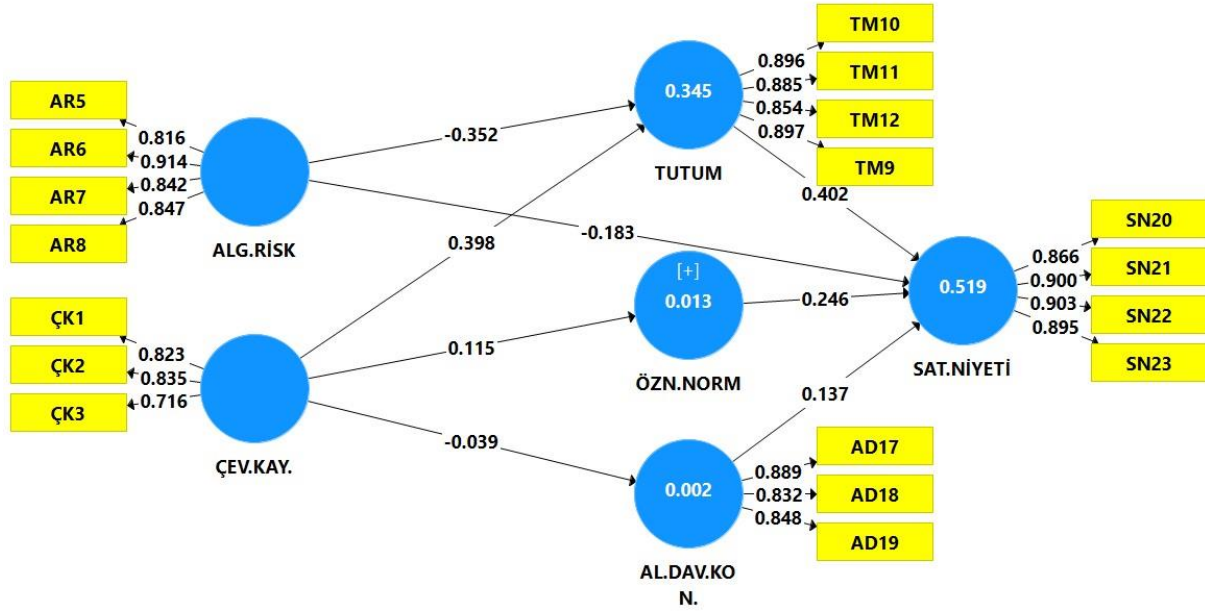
TM10
TM11
TM12
TM9
0.896
0.885
0.854
0.897
0.345
TUTUM
AR5
AR6
AR7
AR8
0.816
0.914
0.842
0.847
ALG.RİSK
-0.352
0.402
-0.183
0.398
SN20
SN21
SN22
SN23
0.866
0.900
0.903
0.895
0.519
SAT.NİYETİ
[+]
0.013
ÖZN.NORM
0.246
ÇK1
ÇK2
ÇK3
0.823
0.835
0.716
ÇEV.KAY.
0.115
-0.039
0.137
0.002
AL.DAV.KON.
AD17
AD18
AD19
0.889
0.832
0.848